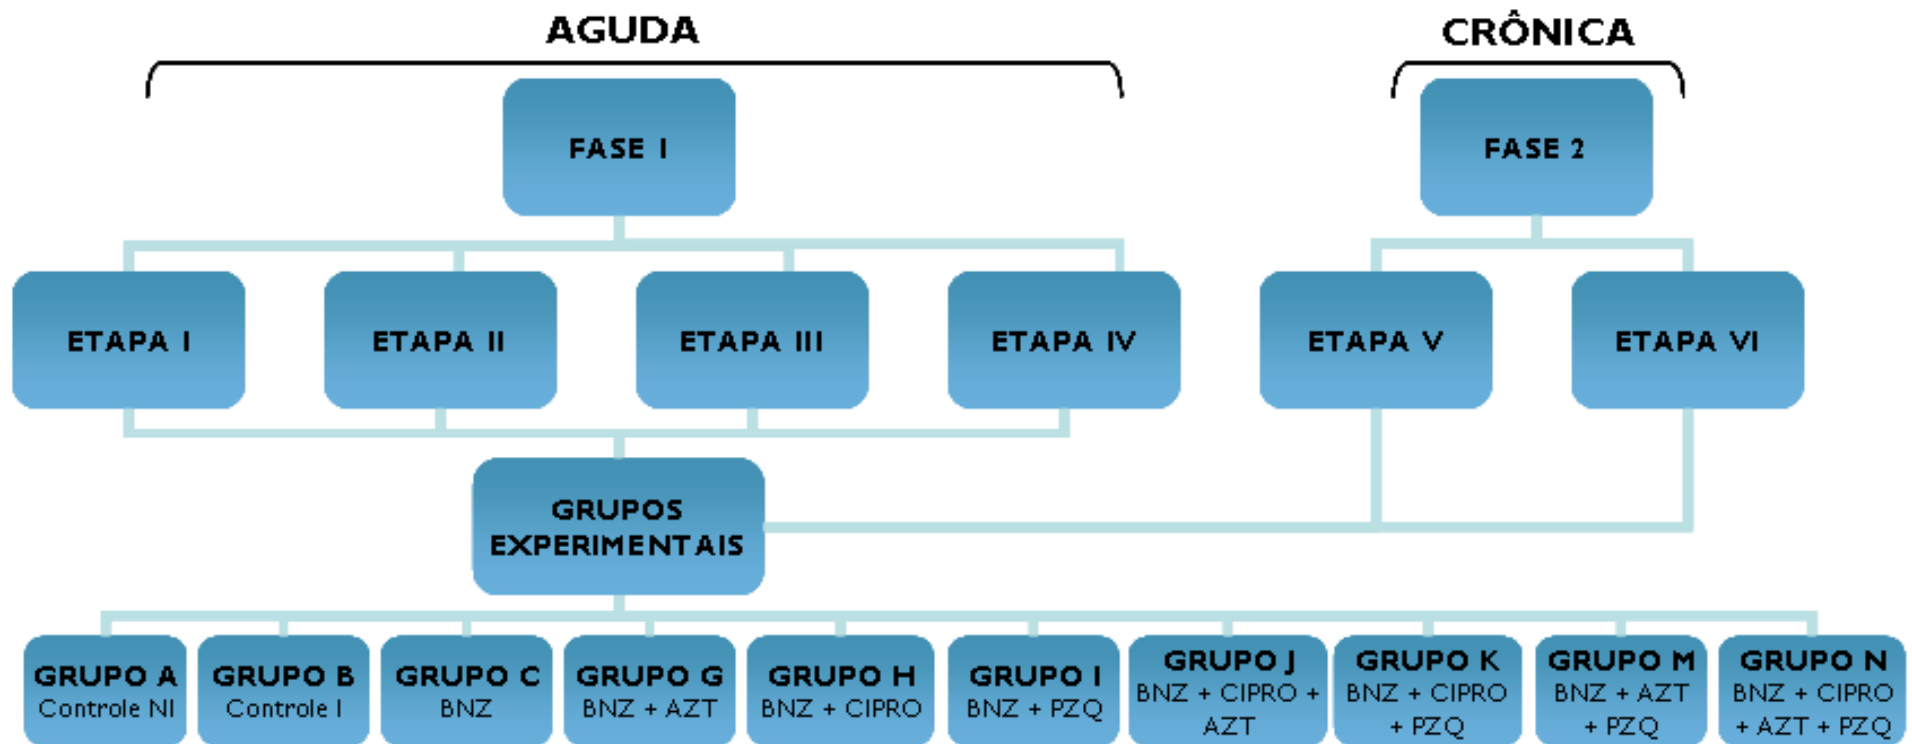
AGUDA

CRÔNICA

FASE I

FASE 2

ETAPA I

ETAPA II

ETAPA III

ETAPA IV

ETAPA V

ETAPA VI

GRUPOS EXPERIMENTAIS

GRUPO A
Controle NI

GRUPO B
Controle I

GRUPO C
BNZ

GRUPO G
BNZ + AZT

GRUPO H
BNZ + CIPRO

GRUPO I
BNZ + PZQ

GRUPO J
BNZ + CIPRO + AZT

GRUPO K
BNZ + CIPRO + PZQ

GRUPO M
BNZ + AZT + PZQ

GRUPO N
BNZ + CIPRO + AZT + PZQ